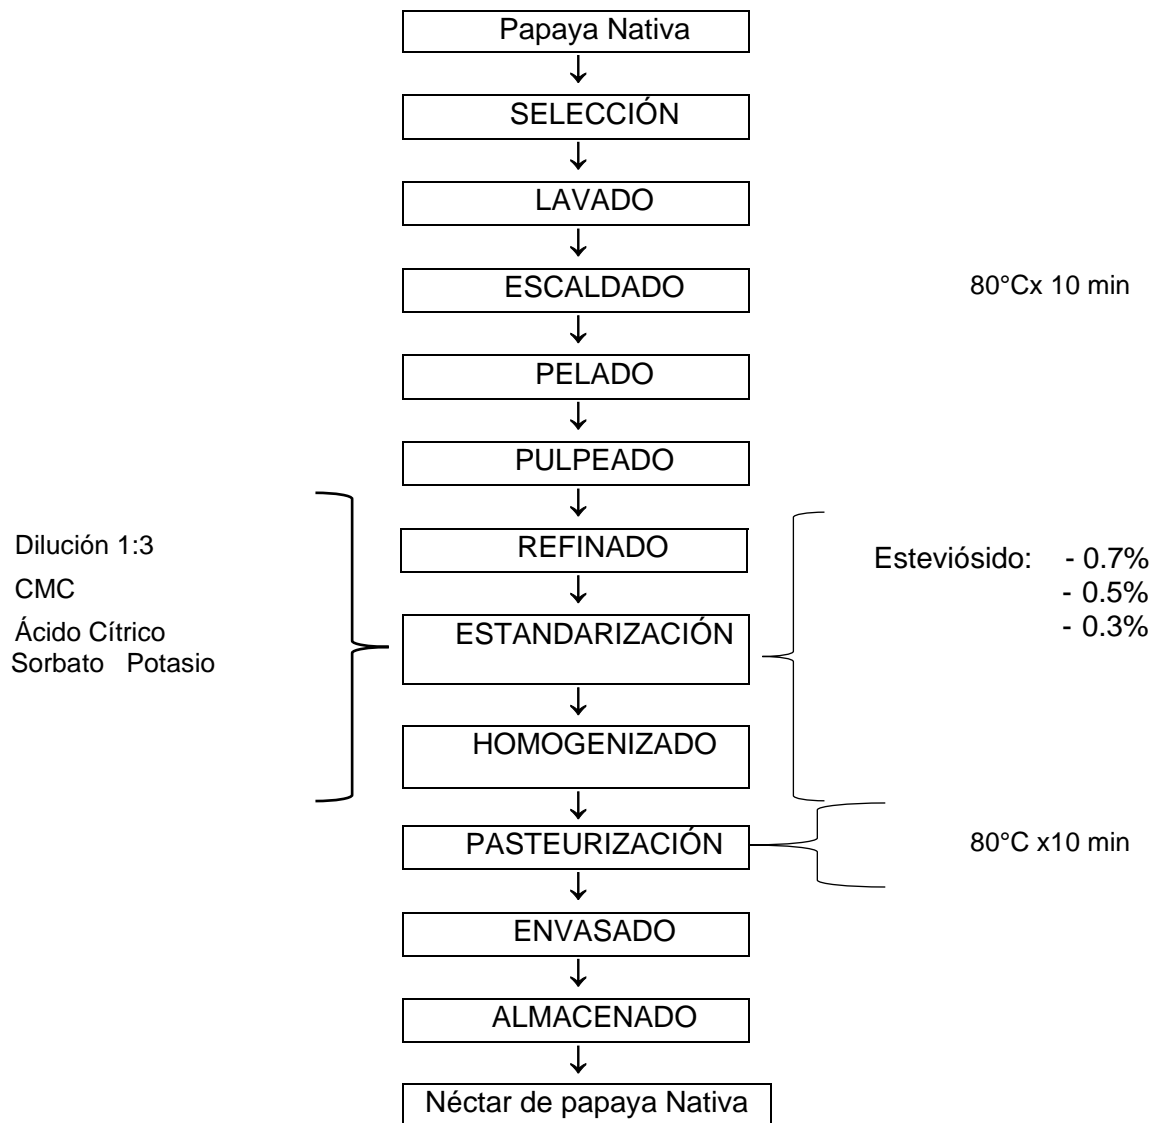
Papaya Nativa

SELECCIÓN

LAVADO

ESCALDADO

80°Cx 10 min

PELADO

PULPEADO

Dilución 1:3
CMC
Ácido Cítrico
Sorbato Potasio

REFINADO

ESTANDARIZACIÓN

HOMOGENIZADO

Esteviósido: - 0.7%
- 0.5%
- 0.3%

PASTEURIZACIÓN

80°C x10 min

ENVASADO

ALMACENADO

Néctar de papaya Nativa